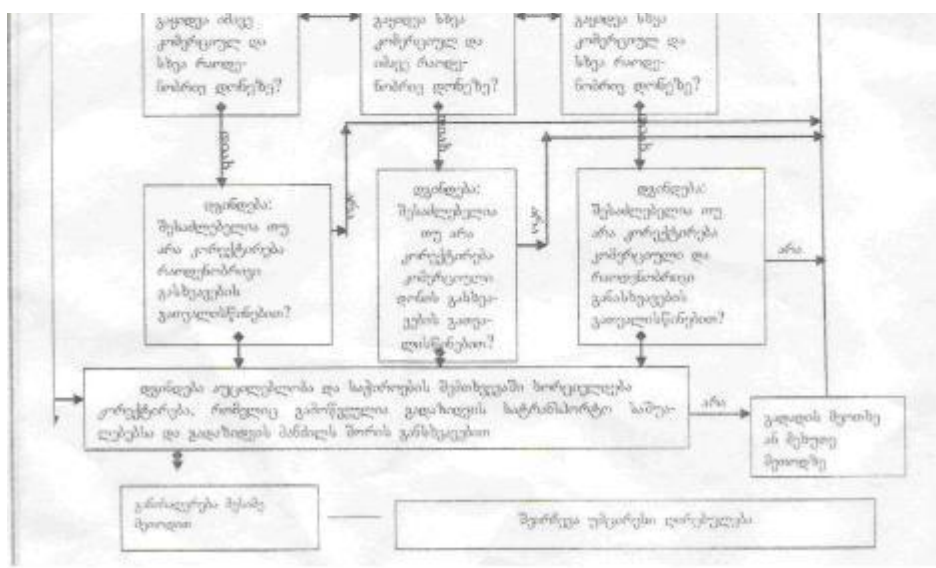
გადლება იმავე კომერციულ და სხვა რაოდენობრივ დონეზე?

გადლება სხვა კომერციულ და იმავე რაოდენობრივ დონეზე?

გადლება სხვა კომერციულ და სხვა რაოდენობრივ დონეზე?

დიახ

დიახ

დიახ

დეინდება: შესაძლებელია თუ არა კორექტირება რაოდენობრივი განსხვავების გათვალისწინებით?

არა

დეინდება: შესაძლებელია თუ არა კორექტირება კომერციული დონის განსხვავების გათვალისწინებით?

არა

დეინდება: შესაძლებელია თუ არა კორექტირება კომერციული და რაოდენობრივი განსხვავების გათვალისწინებით?

არა

დეინდება აუცილებლობა და საჭიროების შემთხვევაში ხორციელდება კორექტირება, რომელიც გამოწვეულია გადაზიდვის სატრანსპორტო საშუალებებსა და გადაზიდვის მანძილს შორის განსხვავებით

არა

გადადის მეოთხე ან მეხუთე მეთოდზე

გამოიყენება მესამე მეთოდი

შეირჩევა უმცირესი ღირებულება